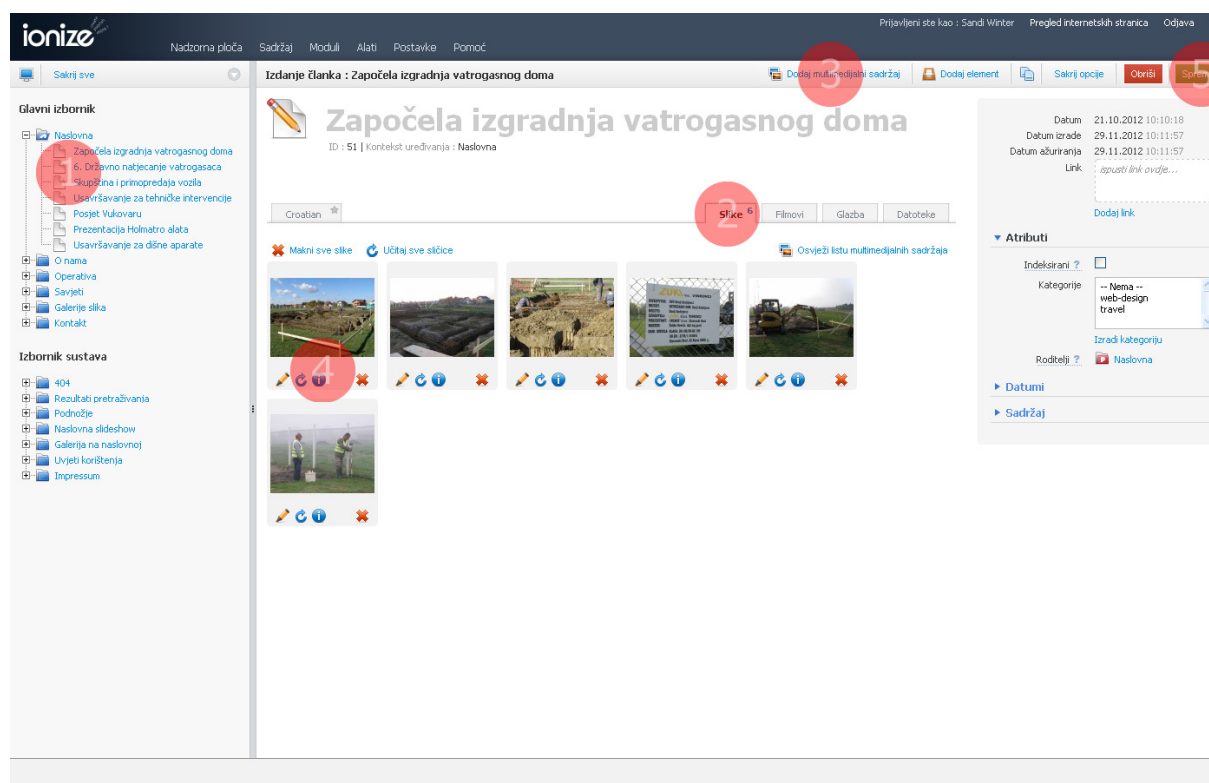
ionize

Nadzorna ploča Sadržaj Moduli Alati Postavke Pomoć

Prijavljeni ste kao : Sandi Winter Pregled internetskih stranica Odjava

Sakrij sve

Izdanje članka : Započela izgradnja vatrogasnog doma

Dodaj multimedijalni sadržaj Dodaj element Sakrij opcije Obriši Sprem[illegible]

3

5

Glavni izbornik

Naslovna
Započela izgradnja vatrogasnog doma
6. Državno natjecanje vatrogasaca
Skupština i primopredaja vozila
Usavršavanje za tehničke intervencije
Posjet Vukovaru
Prezentacija Holmatro alata
Usavršavanje za dišne aparate
O nama
Operativa
Savjeti
Galerije slika
Kontakt

1

Izbornik sustava

404
Rezultati pretraživanja
Podnožje
Naslovna slideshow
Galerija na naslovnoj
Uvjeti korištenja
Impressum

Započela izgradnja vatrogasnog doma

ID : 51 | Kontekst uređivanja : Naslovna

Croatian

Slike 6 Filmovi Glazba Datoteke

2

Makni sve slike Učitaj sve sličice Osvježi listu multimedijalnih sadržaja

4

Datum 21.10.2012 10:10:18
Datum izrade 29.11.2012 10:11:57
Datum ažuriranja 29.11.2012 10:11:57
Link ispusti link ovdje...

Dodaj link

Atributi

Indeksirani ?

Kategorije -- Nema --
web-design
travel

Izradi kategoriju

Roditelji ? Naslovna

Datumi

Sadržaj